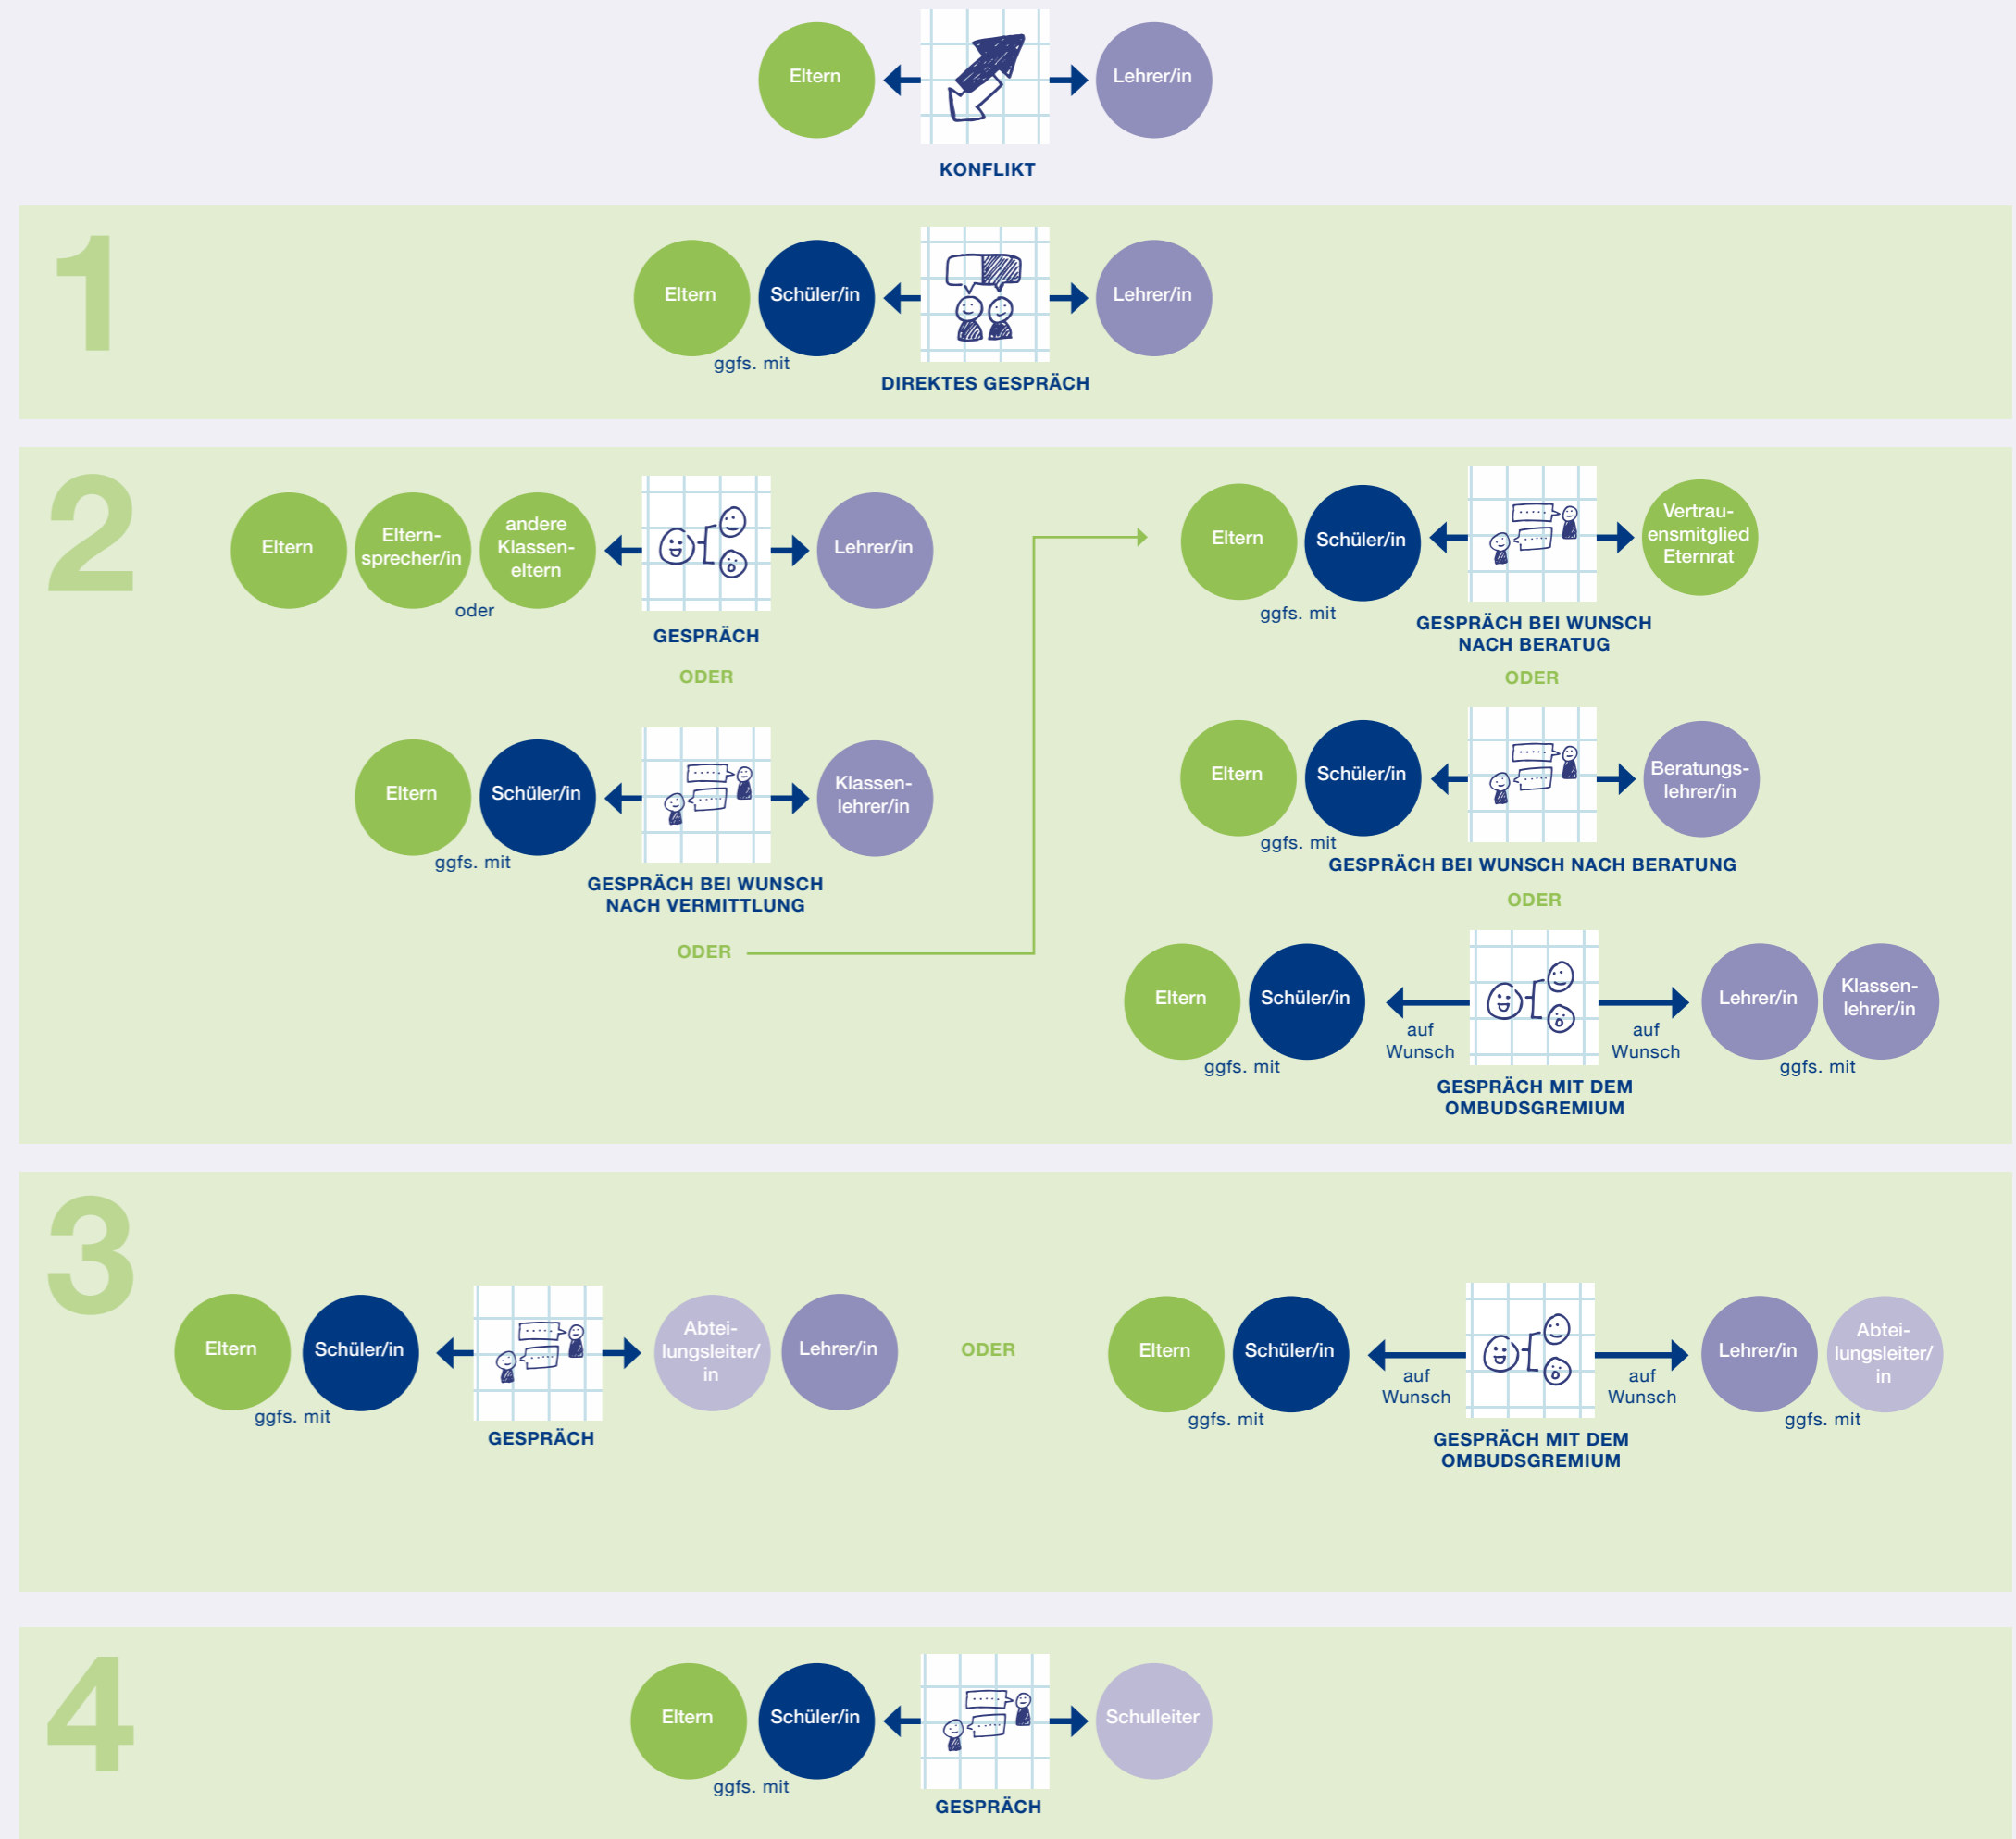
Eltern

Lehrer/in

KONFLIKT

1

Eltern

Schüler/in

ggfs. mit

Lehrer/in

DIREKTES GESPRÄCH

2

Eltern

Eltern-sprecher/in

andere Klassen-eltern

oder

Lehrer/in

GESPRÄCH

ODER

Eltern

Schüler/in

ggfs. mit

Klassen-lehrer/in

GESPRÄCH BEI WUNSCH NACH VERMITTLUNG

ODER

Eltern

Schüler/in

ggfs. mit

Vertrau-ensmitglied Eternrat

GESPRÄCH BEI WUNSCH NACH BERATUG

ODER

Eltern

Schüler/in

ggfs. mit

Beratungs-lehrer/in

GESPRÄCH BEI WUNSCH NACH BERATUNG

ODER

Eltern

Schüler/in

ggfs. mit

auf Wunsch

auf Wunsch

Lehrer/in

Klassen-lehrer/in

ggfs. mit

GESPRÄCH MIT DEM OMBUDSGREMIUM

3

Eltern

Schüler/in

ggfs. mit

Abtei-lungsleiter/in

Lehrer/in

GESPRÄCH

ODER

Eltern

Schüler/in

ggfs. mit

auf Wunsch

auf Wunsch

Lehrer/in

Abtei-lungsleiter/in

ggfs. mit

GESPRÄCH MIT DEM OMBUDSGREMIUM

4

Eltern

Schüler/in

ggfs. mit

Schulleiter

GESPRÄCH